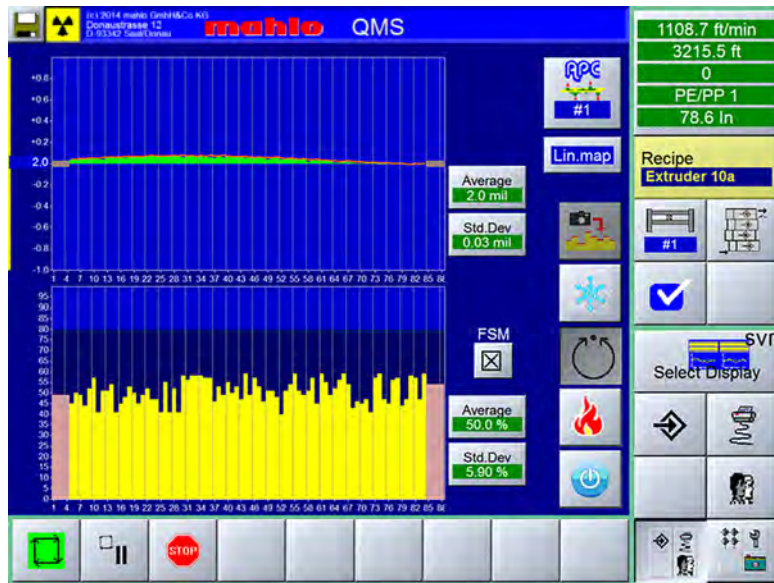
(c) 2014 mahlo GmbH&Co.KG
Donaustrasse 12
D-93342 Saal/Donau

mahlo

QMS

1108.7 ft/min
3215.5 ft
0
PE/PP 1
78.6 In

+0.8
+0.6
+0.4
+0.2
2.0
-0.2
-0.4
-0.6
-0.8
-1.0

1 4 7 10 13 16 19 22 25 28 31 34 37 40 43 46 49 52 55 58 61 64 67 70 73 76 79 82 85 88

APC
#1

Lin.map

Average
2.0 mil

Std.Dev
0.03 mil

Recipe
Extruder 10a

#1

95
90
85
80
75
70
65
60
55
50
45
40
35
30
25
20
15
10
5
0

1 4 7 10 13 16 19 22 25 28 31 34 37 40 43 46 49 52 55 58 61 64 67 70 73 76 79 82 85 88

FSM

Average
50.0 %

Std.Dev
5.90 %

SVI
Select Display

STOP